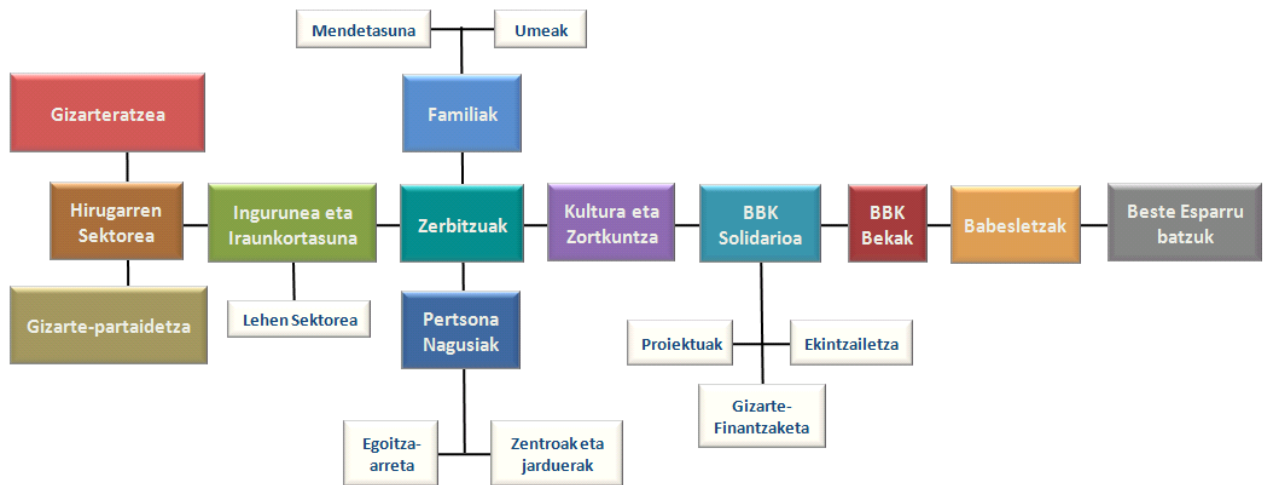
Mendetasuna

Umeak

Gizarteratzea

Familiak

Hirugarren Sektorea

Ingurunea eta Iraunkortasuna

Zerbitzuak

Kultura eta Zortkuntza

BBK Solidarioa

BBK Bekak

Babesletzak

Beste Esparru batzuk

Gizarte-partaidetza

Lehen Sektorea

Pertsona Nagusiak

Proiektuak

Ekintzailetza

Gizarte-Finantzaketa

Egoitza-arreta

Zentroak eta jarduerak